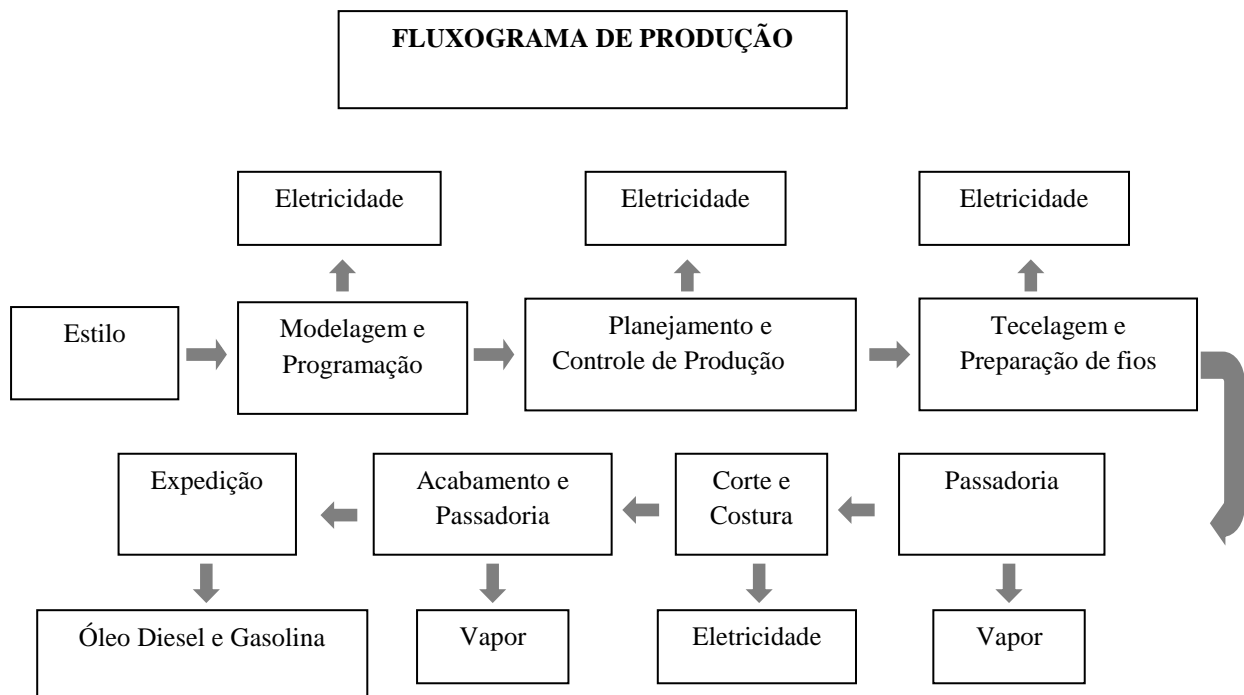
FLUXOGRAMA DE PRODUÇÃO

Eletricidade

Eletricidade

Eletricidade

Estilo

Modelagem e Programação

Planejamento e Controle de Produção

Tecelagem e Preparação de fios

Expedição

Acabamento e Passadoria

Corte e Costura

Passadoria

Óleo Diesel e Gasolina

Vapor

Eletricidade

Vapor